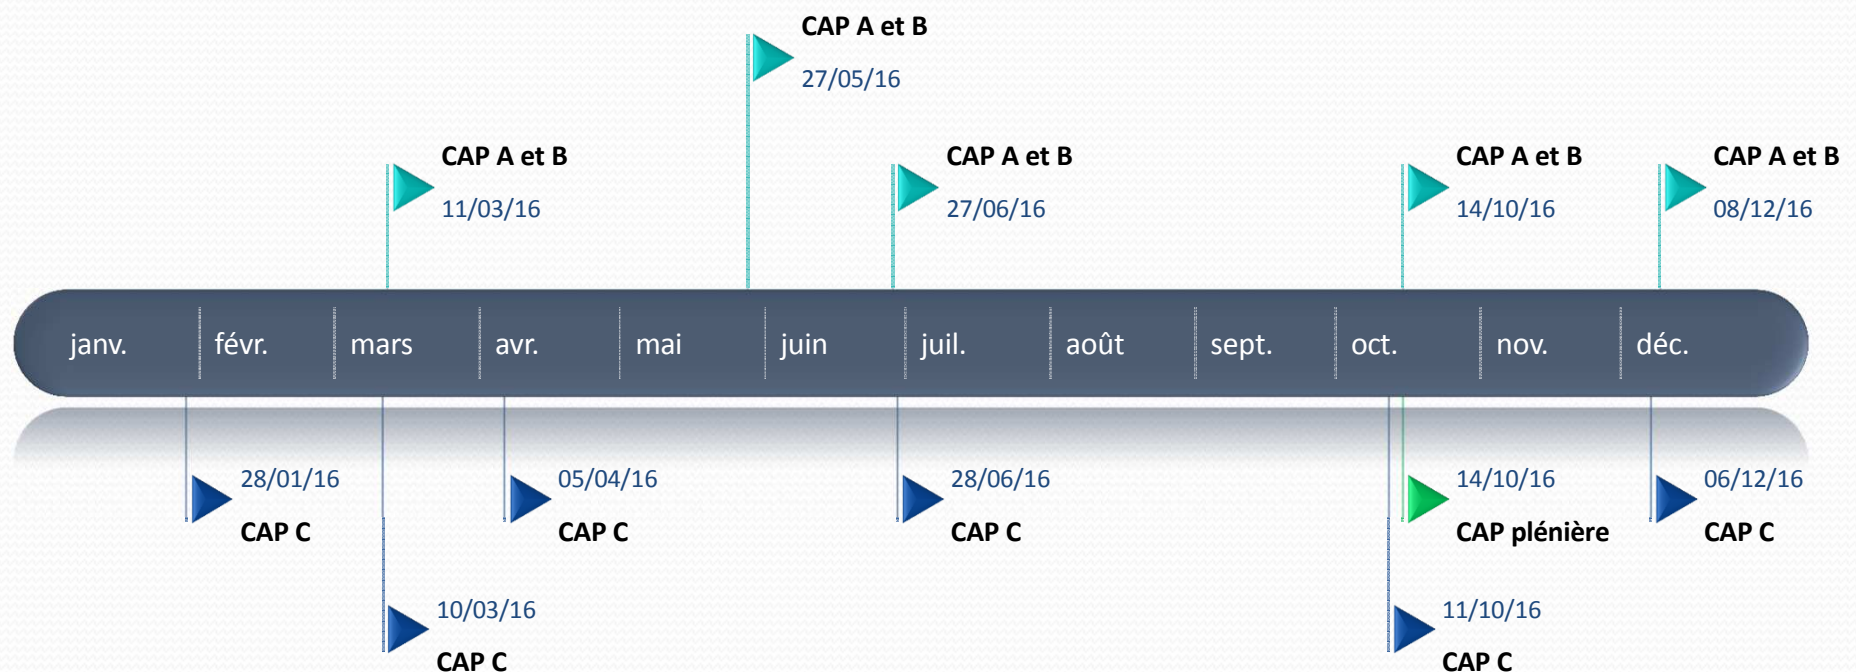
CAP A et B
27/05/16

CAP A et B
11/03/16

CAP A et B
27/06/16

CAP A et B
14/10/16

CAP A et B
08/12/16

janv. févr. mars avr. mai juin juil. août sept. oct. nov. déc.

28/01/16
CAP C

05/04/16
CAP C

28/06/16
CAP C

14/10/16
CAP plénière

06/12/16
CAP C

10/03/16
CAP C

11/10/16
CAP C